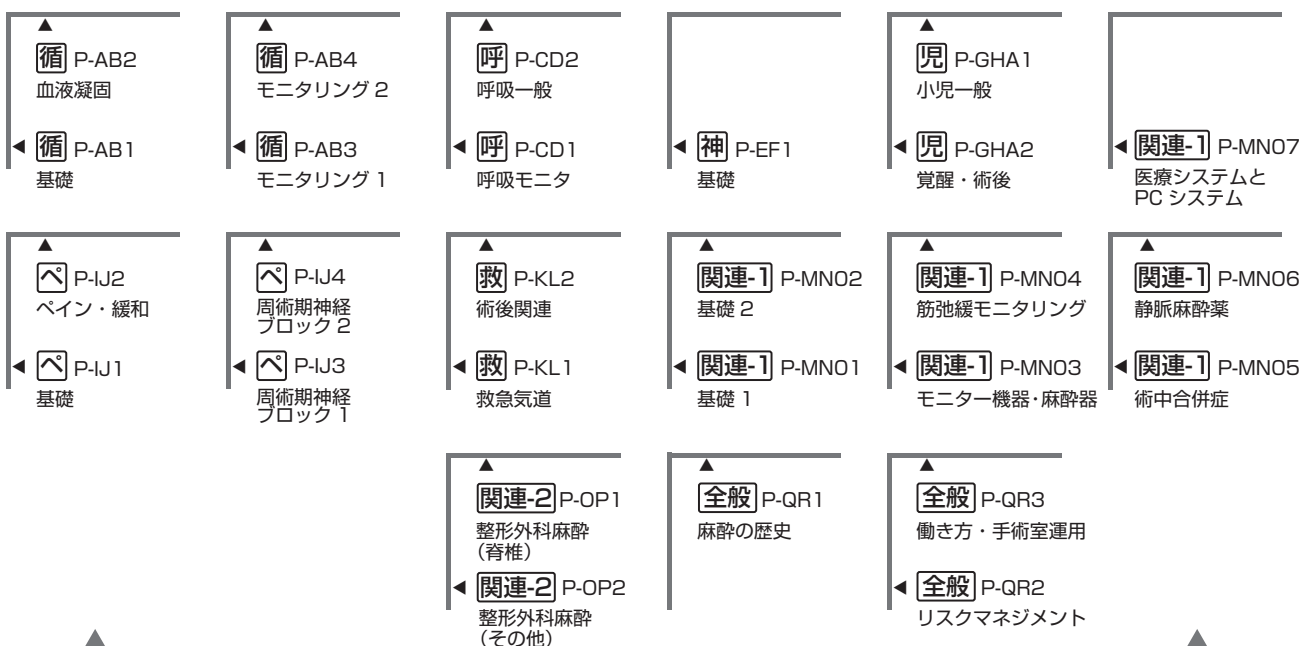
▲
循 P-AB2
血液凝固

◀ 循 P-AB1
基礎

▲
循 P-AB4
モニタリング 2

◀ 循 P-AB3
モニタリング 1

▲
呼 P-CD2
呼吸一般

◀ 呼 P-CD1
呼吸モニタ

◀ 神 P-EF1
基礎

▲
児 P-GHA1
小児一般

◀ 児 P-GHA2
覚醒・術後

◀ 関連-1 P-MN07
医療システムと PC システム

▲
ペ P-IJ2
ペイン・緩和

◀ ペ P-IJ1
基礎

▲
ペ P-IJ4
周術期神経ブロック 2

◀ ペ P-IJ3
周術期神経ブロック 1

▲
救 P-KL2
術後関連

◀ 救 P-KL1
救急気道

▲
関連-1 P-MN02
基礎 2

◀ 関連-1 P-MN01
基礎 1

▲
関連-1 P-MN04
筋弛緩モニタリング

◀ 関連-1 P-MN03
モニター機器・麻酔器

▲
関連-1 P-MN06
静脈麻酔薬

◀ 関連-1 P-MN05
術中合併症

▲
関連-2 P-OP1
整形外科麻酔（脊椎）

◀ 関連-2 P-OP2
整形外科麻酔（その他）

▲
全般 P-QR1
麻酔の歴史

▲
全般 P-QR3
働き方・手術室運用

◀ 全般 P-QR2
リスクマネジメント

▲

▲